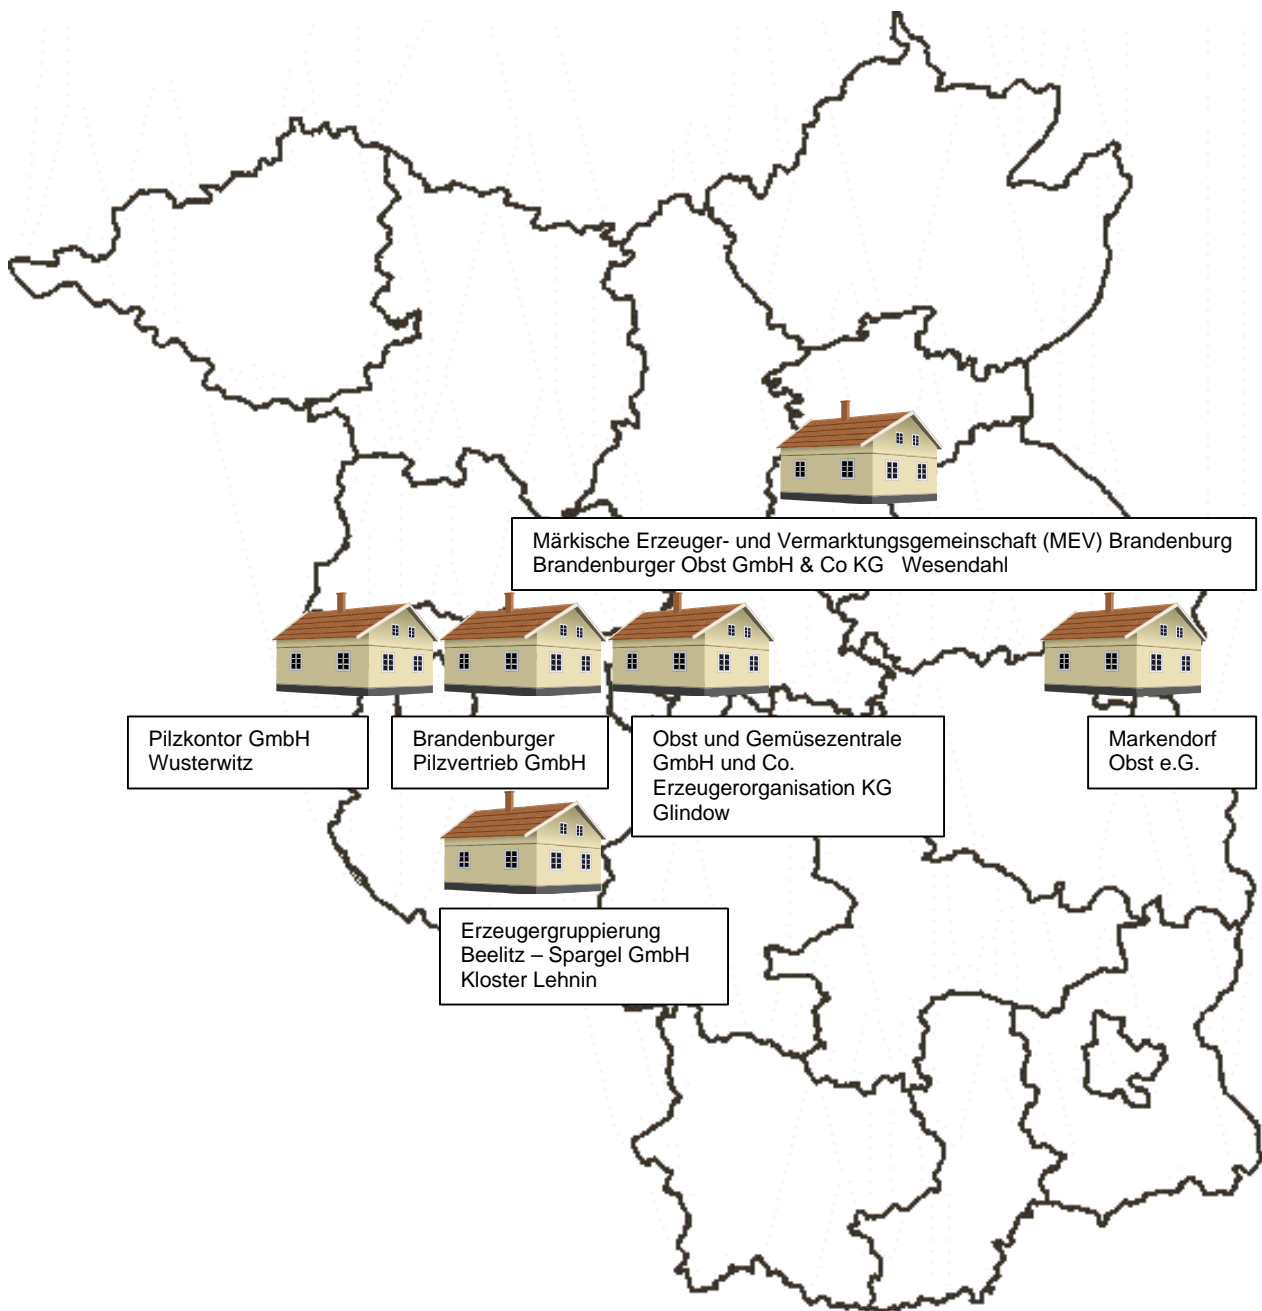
Märkische Erzeuger- und Vermarktungsgemeinschaft (MEV) Brandenburg
Brandenburger Obst GmbH & Co KG Wesendahl

Pilzkontor GmbH
Wusterwitz

Brandenburger
Pilzvertrieb GmbH

Obst und Gemüsezentrale
GmbH und Co.
Erzeugerorganisation KG
Glindow

Markendorf
Obst e.G.

Erzeugergruppierung
Beelitz – Spargel GmbH
Kloster Lehnin